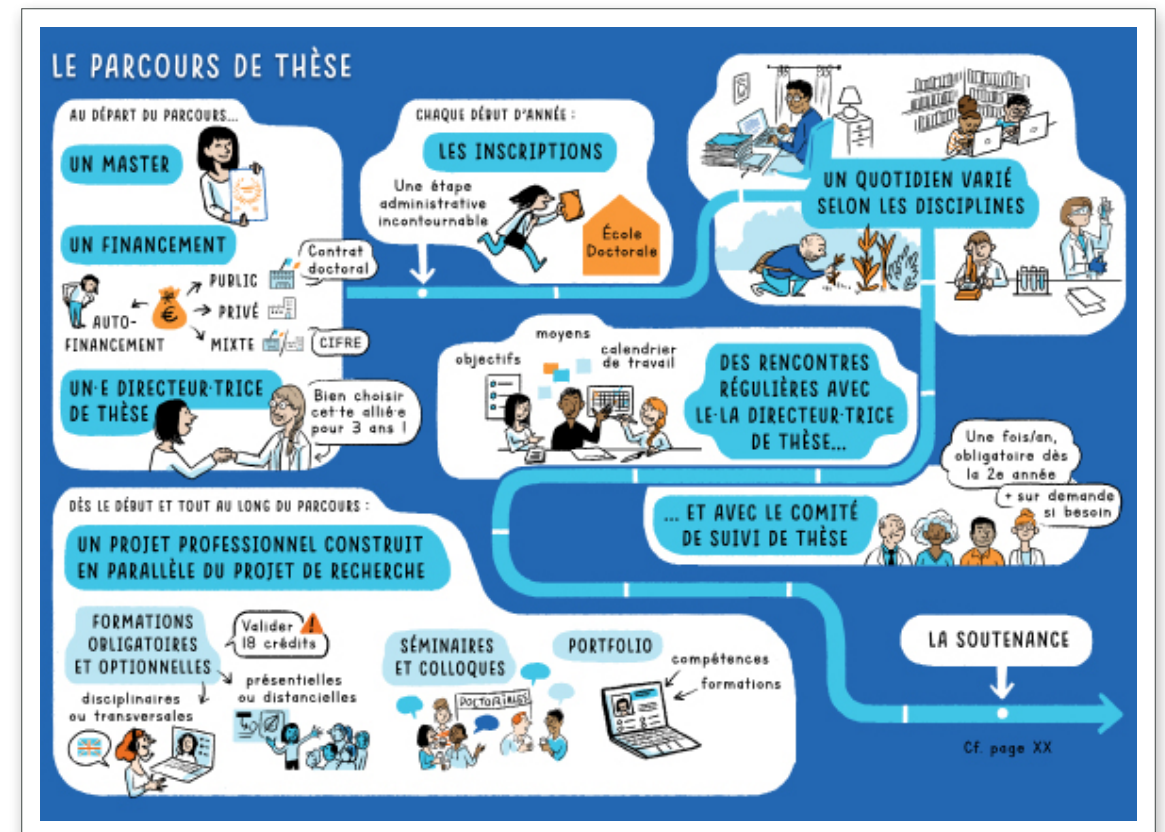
LE PARCOURS DE THÈSE

AU DÉPART DU PARCOURS...

UN MASTER

UN FINANCEMENT

AUTO-FINANCEMENT

PUBLIC

PRIVÉ

MIXTE

Contrat doctoral

CIFRE

UN·E DIRECTEUR·TRICE DE THÈSE

Bien choisir cet·te allié·e pour 3 ans !

CHAQUE DÉBUT D'ANNÉE :

LES INSCRIPTIONS

Une étape administrative incontournable

École Doctorale

UN QUOTIDIEN VARIÉ SELON LES DISCIPLINES

objectifs

moyens

calendrier de travail

DES RENCONTRES RÉGULIÈRES AVEC LE·LA DIRECTEUR·TRICE DE THÈSE...

Une fois/an, obligatoire dès la 2e année

+ sur demande si besoin

... ET AVEC LE COMITÉ DE SUIVI DE THÈSE

DÈS LE DÉBUT ET TOUT AU LONG DU PARCOURS :

UN PROJET PROFESSIONNEL CONSTRUIT EN PARALLÈLE DU PROJET DE RECHERCHE

FORMATIONS OBLIGATOIRES ET OPTIONNELLES

Valider 18 crédits

disciplinaires ou transversales

présentielles ou distancielles

SÉMINAIRES ET COLLOQUES

DOCTORIALES

PORTFOLIO

compétences

formations

LA SOUTENANCE

Cf. page XX